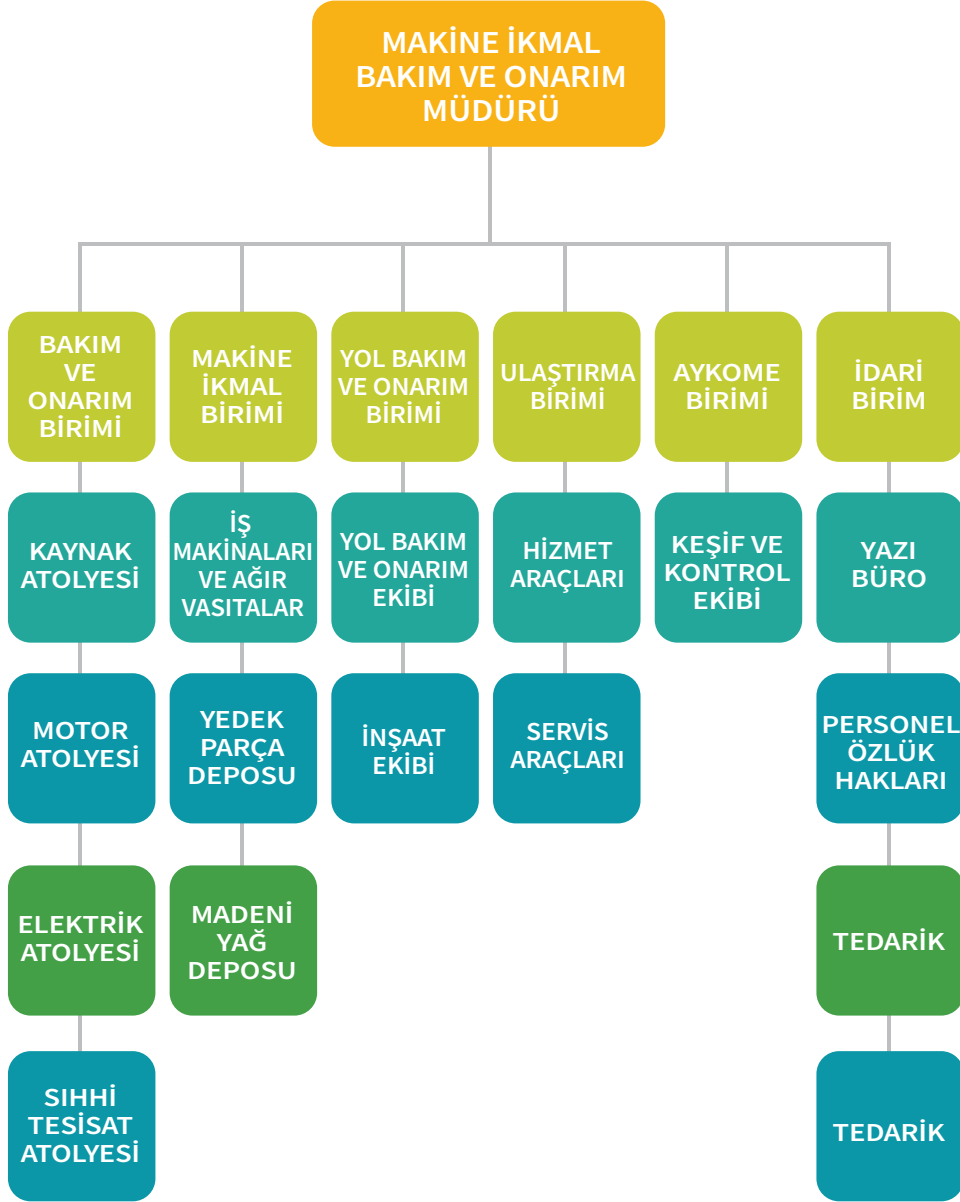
MAKİNE İKMAL BAKIM VE ONARIM MÜDÜRÜ

BAKIM VE ONARIM BİRİMİ

KAYNAK ATOLYESİ

MOTOR ATOLYESİ

ELEKTRİK ATOLYESİ

SIHHİ TESİSAT ATOLYESİ

MAKİNE İKMAL BİRİMİ

İŞ MAKİNALARI VE AĞIR VASITALAR

YEDEK PARÇA DEPOSU

MADENİ YAĞ DEPOSU

YOL BAKIM VE ONARIM BİRİMİ

YOL BAKIM VE ONARIM EKİBİ

İNŞAAT EKİBİ

ULAŞTIRMA BİRİMİ

HİZMET ARAÇLARI

SERVİS ARAÇLARI

AYKOME BİRİMİ

KEŞİF VE KONTROL EKİBİ

İDARİ BİRİM

YAZI BÜRO

PERSONEL ÖZLÜK HAKLARI

TEDARİK

TEDARİK